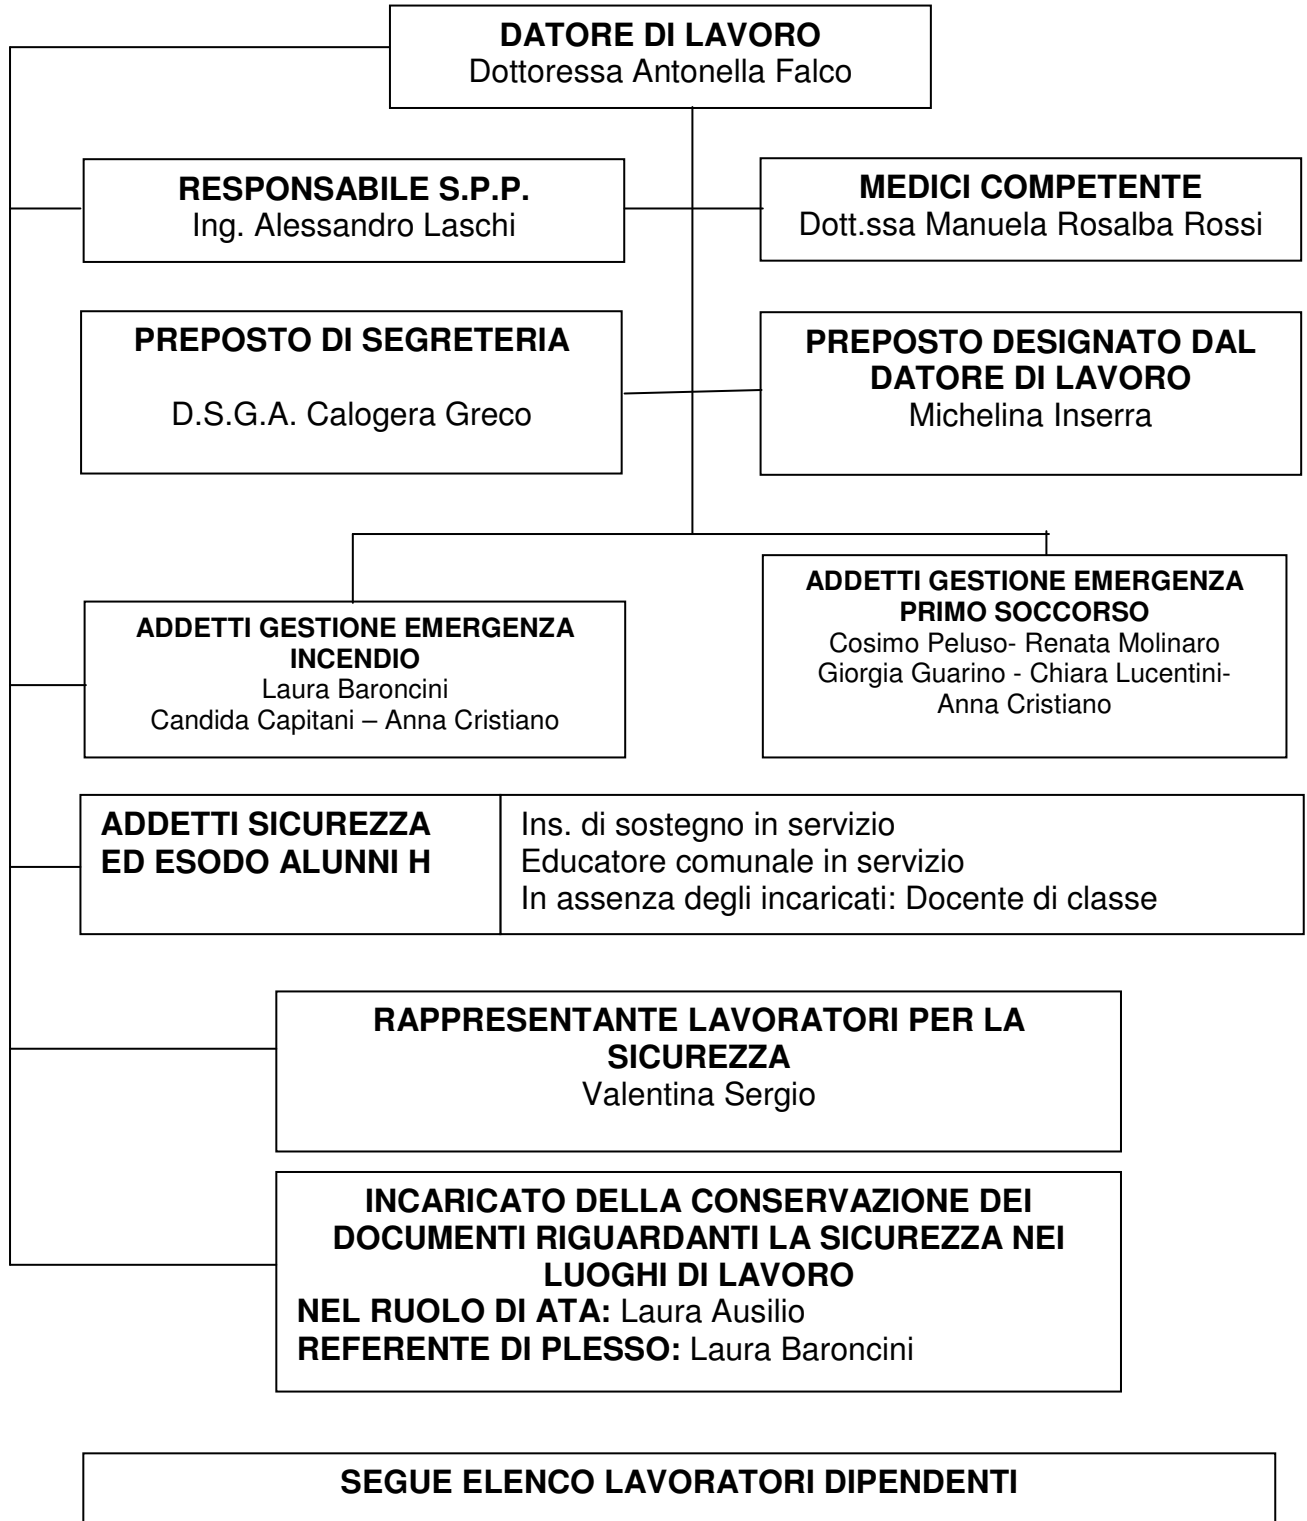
DATORE DI LAVORO
Dottoressa Antonella Falco

RESPONSABILE S.P.P.
Ing. Alessandro Laschi

MEDICI COMPETENTE
Dott.ssa Manuela Rosalba Rossi

PREPOSTO DI SEGRETERIA

D.S.G.A. Calogera Greco

PREPOSTO DESIGNATO DAL DATORE DI LAVORO
Michelina Inserra

ADDETTI GESTIONE EMERGENZA INCENDIO
Laura Baroncini
Candida Capitani – Anna Cristiano

ADDETTI GESTIONE EMERGENZA PRIMO SOCCORSO
Cosimo Peluso- Renata Molinaro
Giorgia Guarino - Chiara Lucentini-
Anna Cristiano

| ADDETTI SICUREZZA ED ESODO ALUNNI H | Ins. di sostegno in servizio<br>Educatore comunale in servizio<br>In assenza degli incaricati: Docente di classe |
|---|---|

RAPPRESENTANTE LAVORATORI PER LA SICUREZZA
Valentina Sergio

INCARICATO DELLA CONSERVAZIONE DEI DOCUMENTI RIGUARDANTI LA SICUREZZA NEI LUOGHI DI LAVORO
NEL RUOLO DI ATA: Laura Ausilio
REFERENTE DI PLESSO: Laura Baroncini

SEGUE ELENCO LAVORATORI DIPENDENTI